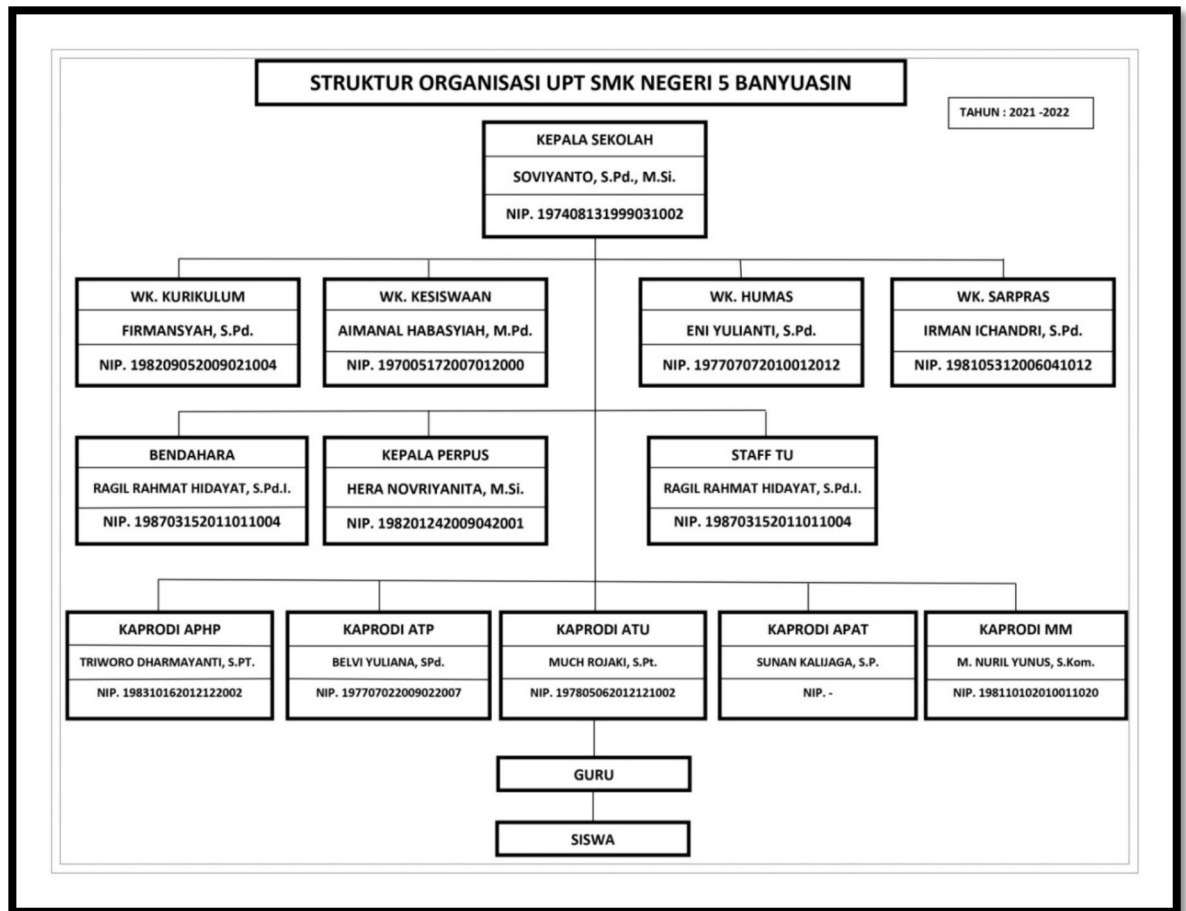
STRUKTUR ORGANISASI UPT SMK NEGERI 5 BANYUASIN

TAHUN : 2021 -2022

KEPALA SEKOLAH
SOVIYANTO, S.Pd., M.Si.
NIP. 197408131999031002

WK. KURIKULUM
FIRMANSYAH, S.Pd.
NIP. 198209052009021004

WK. KESISWAAN
AIMANAL HABASYIAH, M.Pd.
NIP. 197005172007012000

WK. HUMAS
ENI YULIANTI, S.Pd.
NIP. 197707072010012012

WK. SARPRAS
IRMAN ICHANDRI, S.Pd.
NIP. 198105312006041012

BENDAHARA
RAGIL RAHMAT HIDAYAT, S.Pd.I.
NIP. 198703152011011004

KEPALA PERPUS
HERA NOVRIYANITA, M.Si.
NIP. 198201242009042001

STAFF TU
RAGIL RAHMAT HIDAYAT, S.Pd.I.
NIP. 198703152011011004

KAPRODI APHP
TRIWORO DHARMAYANTI, S.PT.
NIP. 198310162012122002

KAPRODI ATP
BELVI YULIANA, SPd.
NIP. 197707022009022007

KAPRODI ATU
MUCH ROJAKI, S.Pt.
NIP. 197805062012121002

KAPRODI APAT
SUNAN KALIJAGA, S.P.
NIP. -

KAPRODI MM
M. NURIL YUNUS, S.Kom.
NIP. 198110102010011020

GURU

SISWA